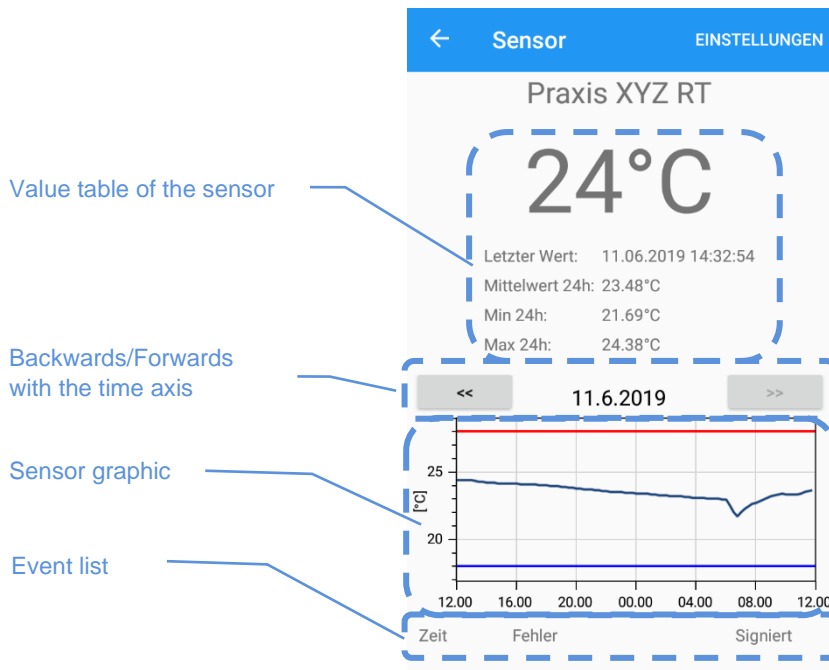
Sensor EINSTELLUNGEN

Praxis XYZ RT

24°C

Value table of the sensor

Letzter Wert: 11.06.2019 14:32:54
Mittelwert 24h: 23.48°C
Min 24h: 21.69°C
Max 24h: 24.38°C

Backwards/Forwards with the time axis

<< 11.6.2019 >>

Sensor graphic

25
[°C]
20
12.00 16.00 20.00 00.00 04.00 08.00 12.00

Event list

Zeit Fehler Signiert